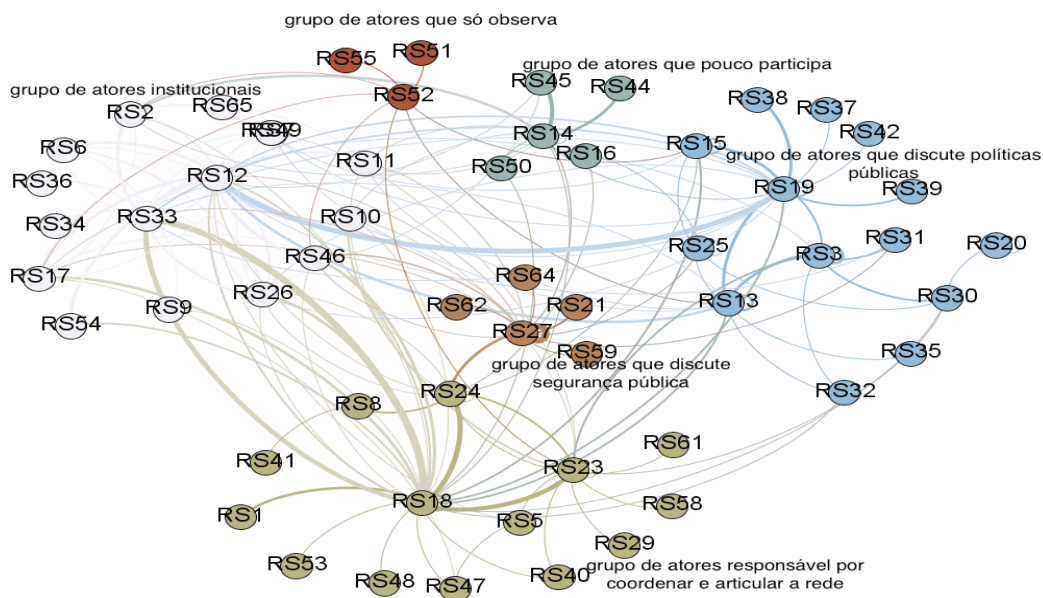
grupo de atores que só observa

RS55 RS51

grupo de atores que pouco participa

RS45 RS44

grupo de atores institucionais

RS52

RS2 RS65

RS38 RS37

RS49

RS14

RS42

RS6

RS11

RS16

RS15

grupo de atores que discute políticas públicas

RS50

RS36

RS12

RS19

RS39

RS34

RS33

RS10

RS31

RS20

RS25

RS3

RS46

RS17

RS64

RS26

RS9

RS62

RS21

RS13

RS30

RS54

RS27

RS59

RS35

grupo de atores que discute segurança pública

RS24

RS32

RS8

RS61

RS41

RS23

RS18

RS58

RS1

RS5

RS29

RS53

grupo de atores responsável por coordenar e articular a rede

RS48 RS47 RS40